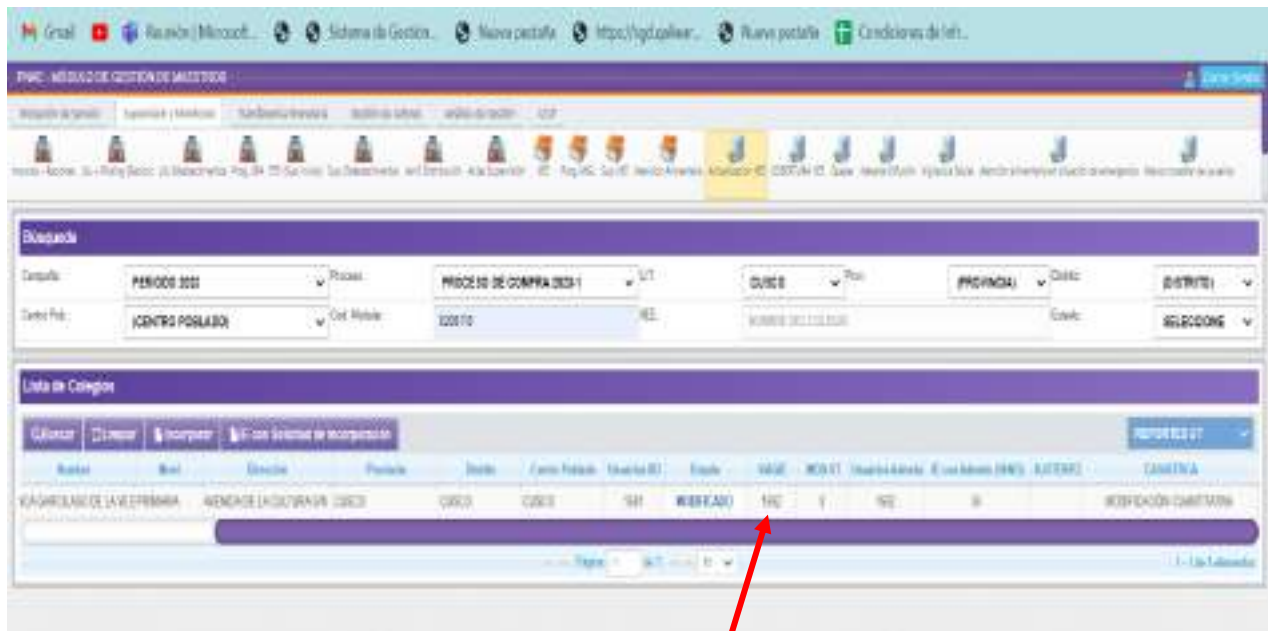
Gmail | Reunión | Microsoft... | Sistema de Gestion... | Nueva pestaña | https://sgd.qaliwar... | Nueva pestaña | Condiciones de Inf...

PNAE - MÓDULO DE GESTIÓN DE MAESTROS

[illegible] | Supervisión y Monitoreo | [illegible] | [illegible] | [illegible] | CGP

Busqueda

Campaña: PERIODO 2023 | Proceso: PROCESO DE COMPRA 2023-1 | U.T.: CUSCO | Prov.: (PROVINCIA) | Distrito: (DISTRITO)

Centro Pob.: (CENTRO POBLADO) | Cod. Modular: 320170 | I.E.: NOMBRE DEL COLEGIO | Estado: SELECCIONE

Lista de Colegios

Buscar | Limpiar | Incorporar | IE con Solicitud de Incorporación | REPORTES UT

| Nombre | Nivel | Dirección | Provincia | Distrito | Centro Poblado | Usuarios IEI | Estado | SIAGIE | MOD.ET | Usuarios Atendid. | IE con Ambiente (SNIES) | AJUSTERO | CANASTA |
|---|---|---|---|---|---|---|---|---|---|---|---|---|---|
| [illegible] GARCILASO DE LA VEGA PRIMARIA | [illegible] | AVENIDA DE LA CULTURA N | CUSCO | CUSCO | CUSCO | 581 | MODIFICADO | 592 | 1 | 592 | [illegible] | | MODIFICACIÓN CUANTITATIVA |

Página 1 de 1 | 10 | 1 - 1 de 1 elementos